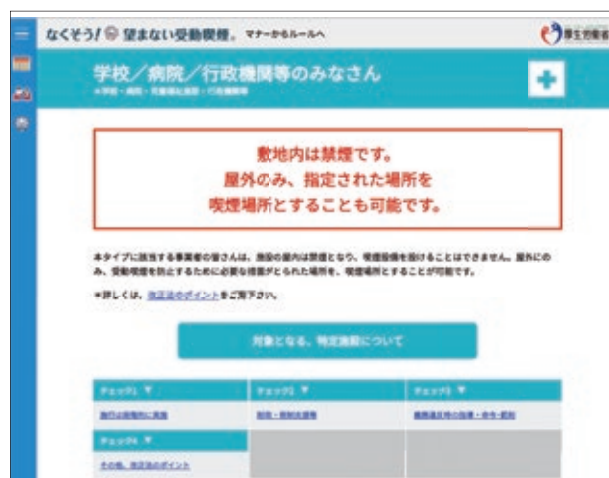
なくそう! 望まない受動喫煙。 マナーからルールへ

厚生労働省

学校／病院／行政機関等のみなさん

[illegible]

敷地内は禁煙です。
屋外のみ、指定された場所を
喫煙場所とすることも可能です。

本タイプに該当する事業者の皆さんは、施設の屋内は禁煙となり、喫煙設備を設けることはできません。屋外にのみ、受動喫煙を防止するために必要な措置がとられた場所を、喫煙場所とすることが可能です。

※詳しくは、改正法のポイントをご覧下さい。

対象となる、特定施設について

| チェック1 ▼ | チェック2 ▼ | チェック3 ▼ |
|---|---|---|
| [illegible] | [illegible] | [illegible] |
| チェック4 ▼ | | |
| その他、改正法のポイント | | |